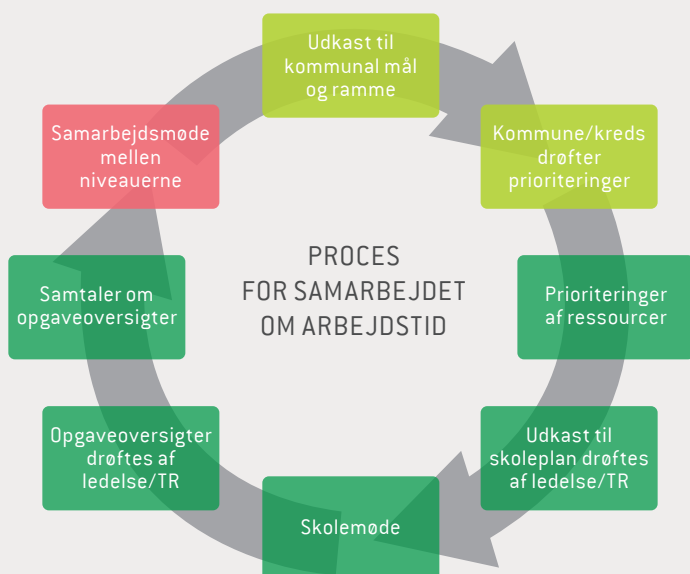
Udkast til kommunal mål og ramme

Kommune/kreds drøfter prioriteringer

Prioriteringer af ressourcer

Udkast til skoleplan drøftes af ledelse/TR

Skolemøde

Opgaveoversigter drøftes af ledelse/TR

Samtaler om opgaveoversigter

Samarbejdsmøde mellen niveauerne

PROCES FOR SAMARBEJDET OM ARBEJDSTID